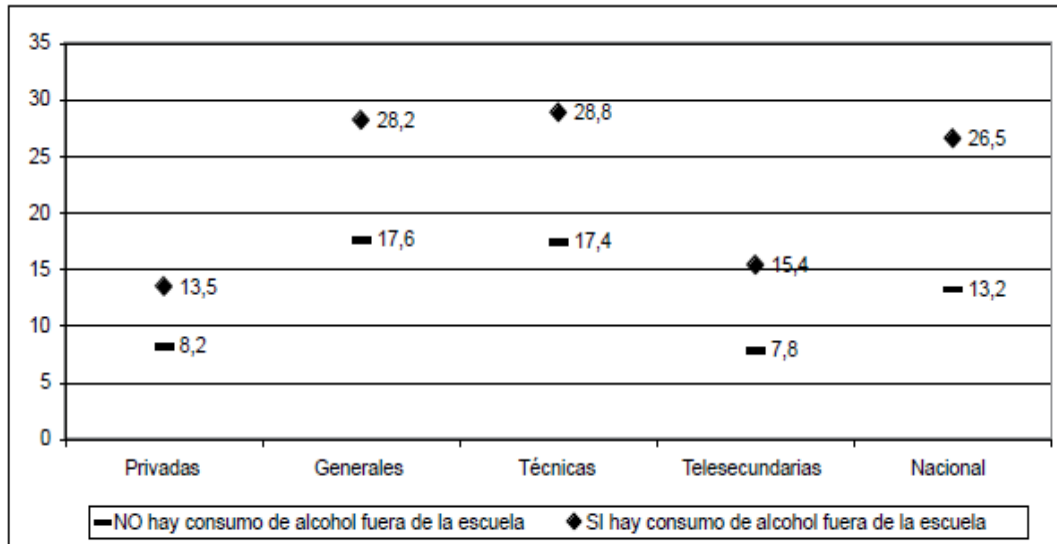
35
30
25
20
15
10
5
0

28,2
28,8
26,5
17,6
17,4
15,4
13,5
13,2
8,2
7,8

Privadas
Generales
Técnicas
Telesecundarias
Nacional

NO hay consumo de alcohol fuera de la escuela
SI hay consumo de alcohol fuera de la escuela